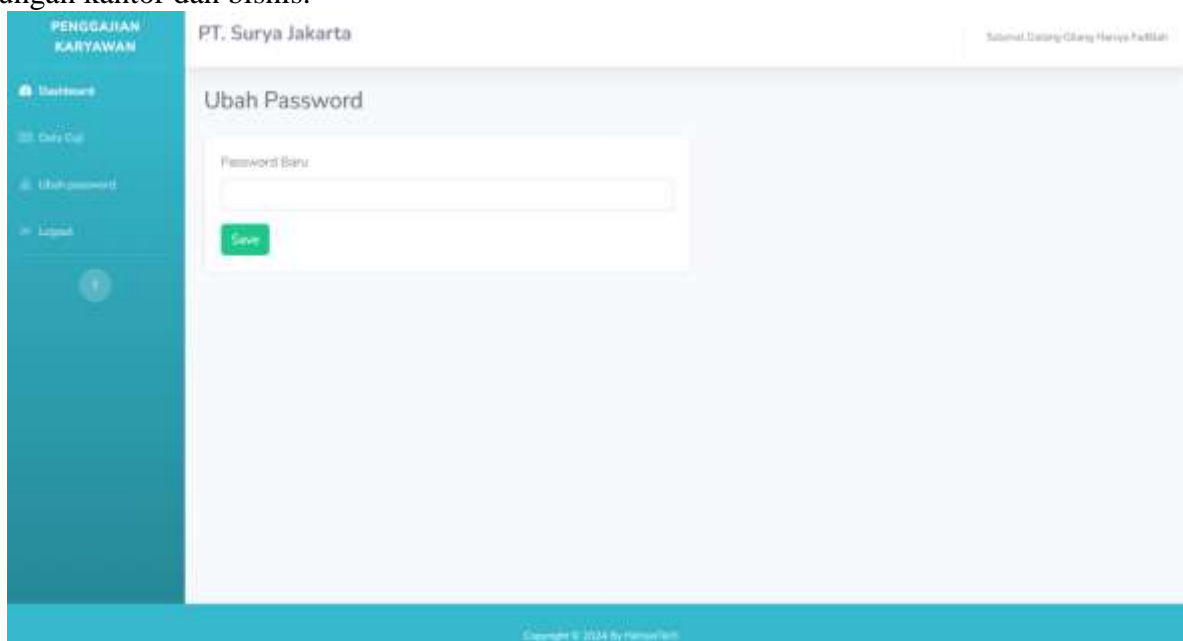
ungan kantor dan bisnis.

PENGGAJIAN KARYAWAN

PT. Surya Jakarta

Selamat Datang Ulang Hanya Fadilah

Dashboard

Data Gaji

Ubah password

Logout

Ubah Password

Password Baru

Save

Copyright © 2024 By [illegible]